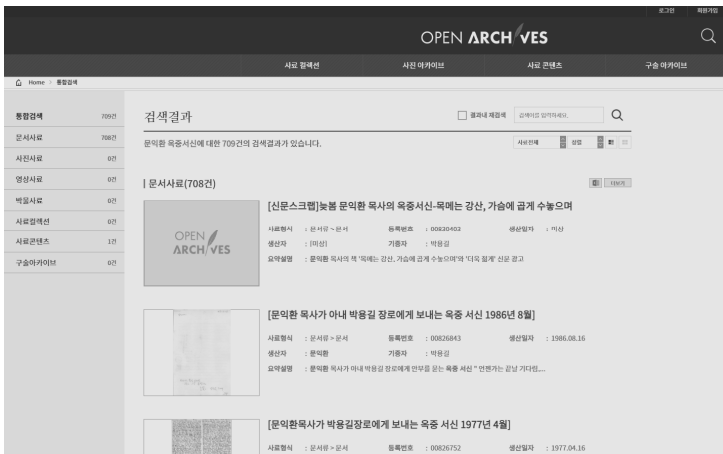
로그인 회원가입

OPEN ARCH VES

사료 컬렉션 사진 아카이브 사료 콘텐츠 구술 아카이브

Home > 통합검색

| | |
|---|---|
| 통합검색 | 709건 |
| 문서사료 | 708건 |
| 사진사료 | 0건 |
| 영상사료 | 0건 |
| 박물사료 | 0건 |
| 사료컬렉션 | 0건 |
| 사료콘텐츠 | 1건 |
| 구술아카이브 | 0건 |

검색결과

결과내 재검색 검색어를 입력하세요.

문익환 옥중서신에 대한 709건의 검색결과가 있습니다.

사료전체 정렬

| 문서사료(708건)

더보기

OPEN ARCH VES

[신문스크랩]늦봄 문익환 목사의 옥중서신-목에는 강산, 가슴에 곱게 수놓으며

사료형식 : 문서류 > 문서 등록번호 : 00830402 생산일자 : 미상
생산자 : [미상] 기증자 : 박용길
요약설명 : 문익환 목사의 책 '목에는 강산, 가슴에 곱게 수놓으며'와 '더욱 절게' 신문 광고

[문익환 목사가 아내 박용길 장로에게 보내는 옥중 서신 1986년 8월]

사료형식 : 문서류 > 문서 등록번호 : 00826843 생산일자 : 1986.08.16
생산자 : 문익환 기증자 : 박용길
요약설명 : 문익환 목사가 아내 박용길 장로에게 안부를 묻는 옥중 서신 " 언젠가는 끝날 기다림...

[문익환목사가 박용길장로에게 보내는 옥중 서신 1977년 4월]

사료형식 : 문서류 > 문서 등록번호 : 00826752 생산일자 : 1977.04.16